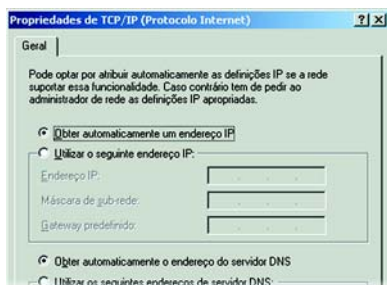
Propriedades de TCP/IP (Protocolo Internet) ? X

Geral

Pode optar por atribuir automaticamente as definições IP se a rede suportar essa funcionalidade. Caso contrário tem de pedir ao administrador de rede as definições IP apropriadas.

Obter automaticamente um endereço IP

Utilizar o seguinte endereço IP:

Endereço IP:

Máscara de sub-rede:

Gateway predefinido:

Obter automaticamente o endereço do servidor DNS

Utilizar os seguintes endereços de servidor DNS: